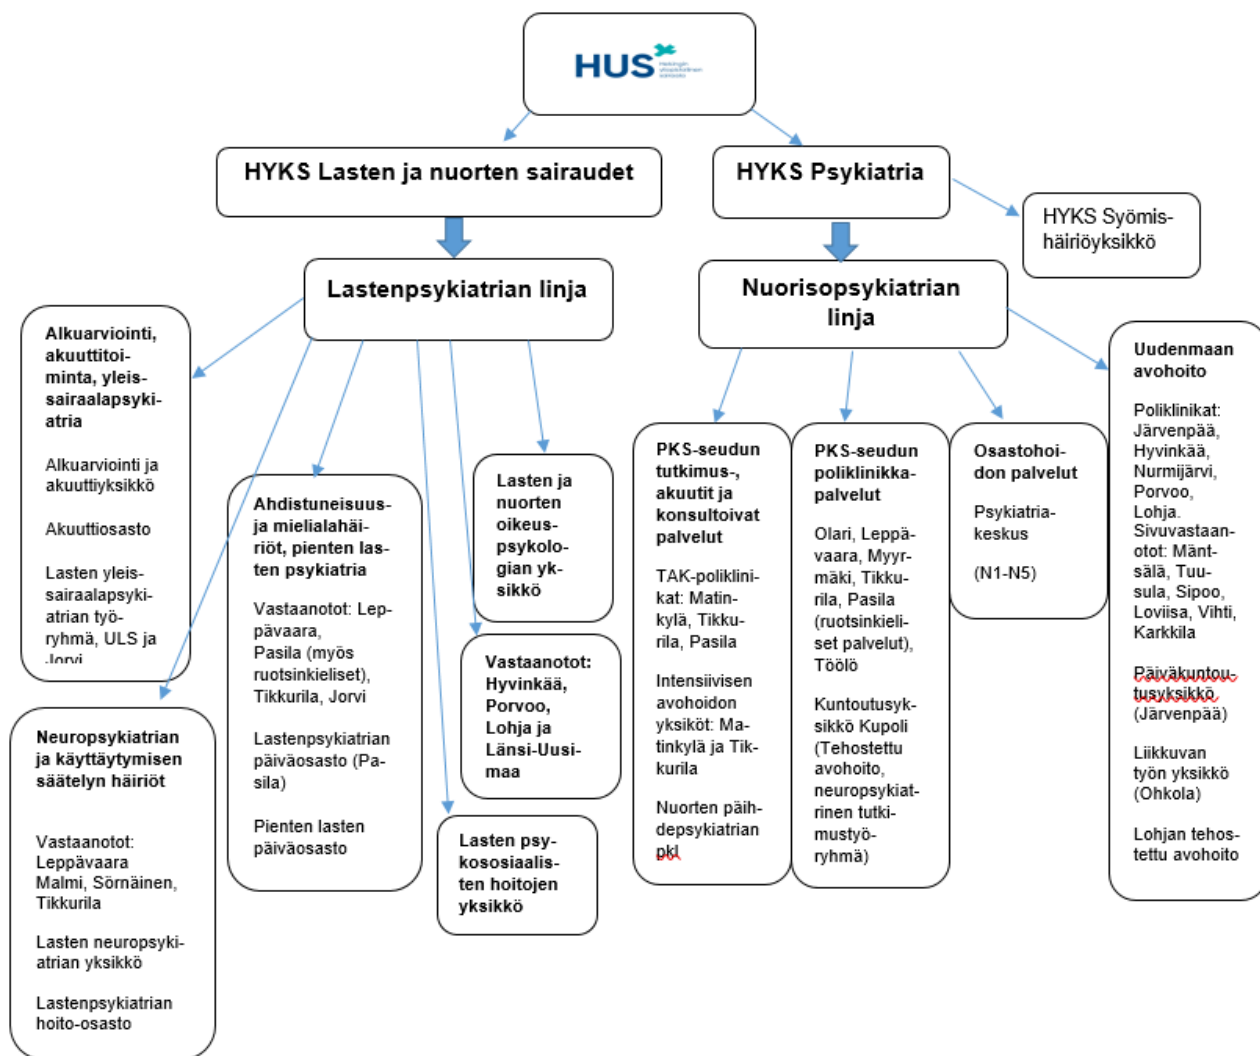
HUS

HYKS Lasten ja nuorten sairaudet

HYKS Psykiatria

HYKS Syömishäiriöyksikkö

Lastenpsykiatrian linja

Nuorisopsykiatrian linja

Alkuarviointi, akuuttitoiminta, yleissairaalapsykiatria

Alkuarviointi ja akuuttiyksikkö

Akuuttiosasto

Lasten yleissairaalapsykiatrian työryhmä, ULS ja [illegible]

Neuropsykiatrian ja käyttäytymisen säätelyn häiriöt

Vastaanotot: Leppävaara Malmi, Sörnäinen, Tikkurila

Lasten neuropsykiatrian yksikkö

Lastenpsykiatrian hoito-osasto

Ahdistuneisuus- ja mielialahäiriöt, pienten lasten psykiatria

Vastaanotot: Leppävaara, Pasila (myös ruotsinkieliset), Tikkurila, Jorvi

Lastenpsykiatrian päiväosasto (Pasila)

Pienten lasten päiväosasto

Lasten ja nuorten oikeuspsykologian yksikkö

Vastaanotot: Hyvinkää, Porvoo, Lohja ja Länsi-Uusimaa

Lasten psykososiaalisten hoitojen yksikkö

PKS-seudun tutkimus-, akuutit ja konsultoivat palvelut

TAK-poliklinikat: Matinkylä, Tikkurila, Pasila

Intensiivisen avohoidon yksiköt: Matinkylä ja Tikkurila

Nuorten päihdepsykiatrian pkl

PKS-seudun poliklinikkapalvelut

Olari, Leppävaara, Myyrmäki, Tikkurila, Pasila (ruotsinkieliset palvelut), Töölö

Kuntoutusyksikkö Kupoli (Tehostettu avohoito, neuropsykiatrinen tutkimustyöryhmä)

Osastohoidon palvelut

Psykiatriakeskus

(N1-N5)

Uudenmaan avohoito

Poliklinikat: Järvenpää, Hyvinkää, Nurmijärvi, Porvoo, Lohja. Sivuvastaanotot: Mäntsälä, Tuusula, Sipoo, Loviisa, Vihti, Karkkila

Päiväkuntoutusyksikkö (Järvenpää)

Liikkuvan työn yksikkö (Ohkola)

Lohjan tehostettu avohoito